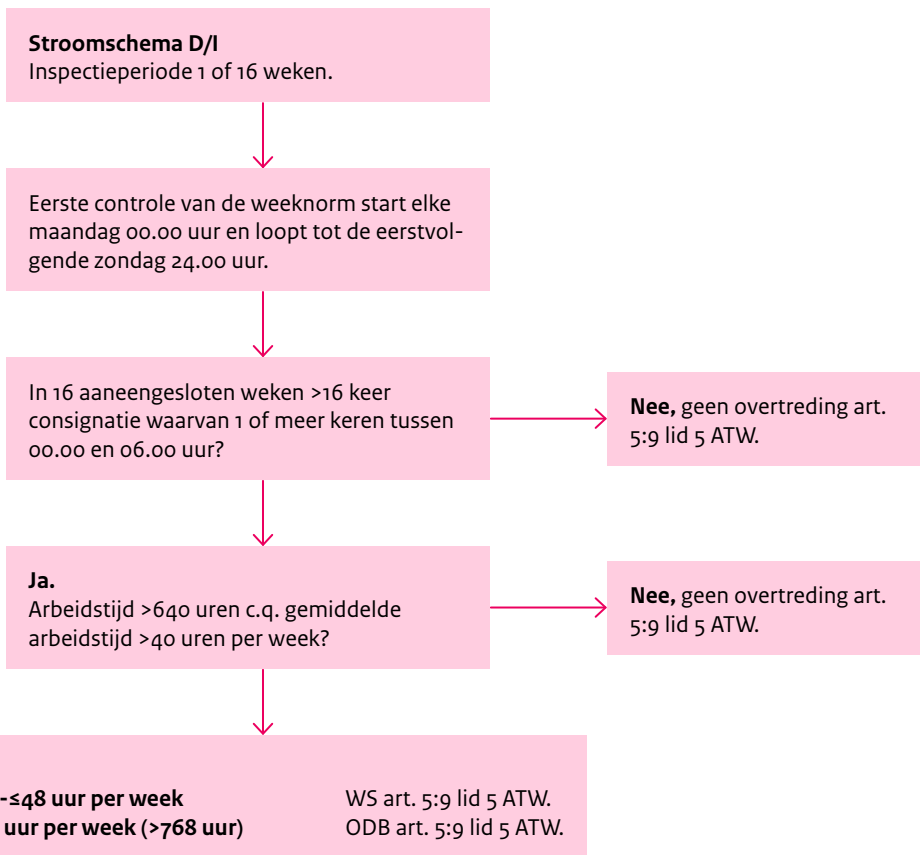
**Stroomschema D/I**
Inspectieperiode 1 of 16 weken.

Eerste controle van de weeknorm start elke maandag 00.00 uur en loopt tot de eerstvolgende zondag 24.00 uur.

In 16 aaneengesloten weken >16 keer consignatie waarvan 1 of meer keren tussen 00.00 en 06.00 uur?

**Nee,** geen overtreding art. 5:9 lid 5 ATW.

**Ja.**
Arbeidstijd >640 uren c.q. gemiddelde arbeidstijd >40 uren per week?

**Nee,** geen overtreding art. 5:9 lid 5 ATW.

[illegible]**-≤48 uur per week** WS art. 5:9 lid 5 ATW.
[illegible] **uur per week (>768 uur)** ODB art. 5:9 lid 5 ATW.